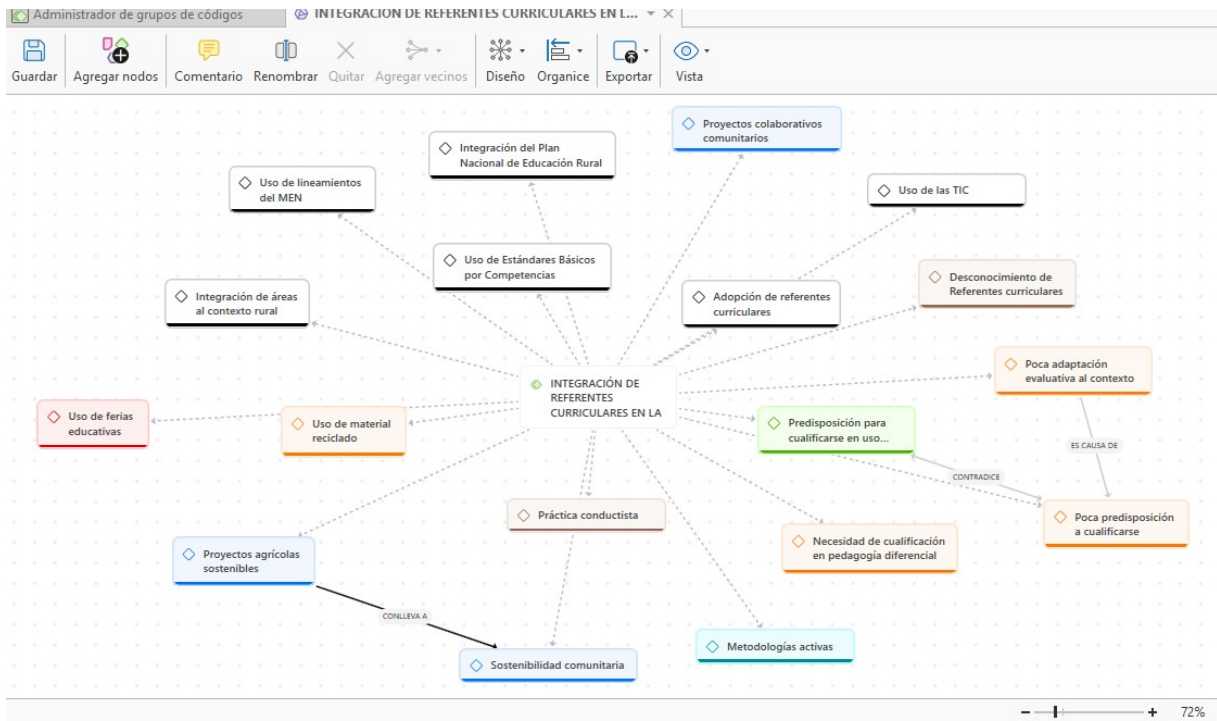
Administrador de grupos de códigos
INTEGRACION DE REFERENTES CURRICULARES EN L...

Guardar
Agregar nodos
Comentario
Renombrar
Quitar
Agregar vecinos
Diseño
Organice
Exportar
Vista

Proyectos colaborativos comunitarios

Integración del Plan Nacional de Educación Rural

Uso de lineamientos del MEN

Uso de las TIC

Uso de Estándares Básicos por Competencias

Desconocimiento de Referentes curriculares

Integración de áreas al contexto rural

Adopción de referentes curriculares

Poca adaptación evaluativa al contexto

INTEGRACIÓN DE REFERENTES CURRICULARES EN LA

Uso de ferias educativas

Uso de material reciclado

Predisposición para cualificarse en uso...

ES CAUSA DE

CONTRADICE

Poca predisposición a cualificarse

Práctica conductista

Necesidad de cualificación en pedagogía diferencial

Proyectos agrícolas sostenibles

CONLLEVA A

Metodologías activas

Sostenibilidad comunitaria

72%